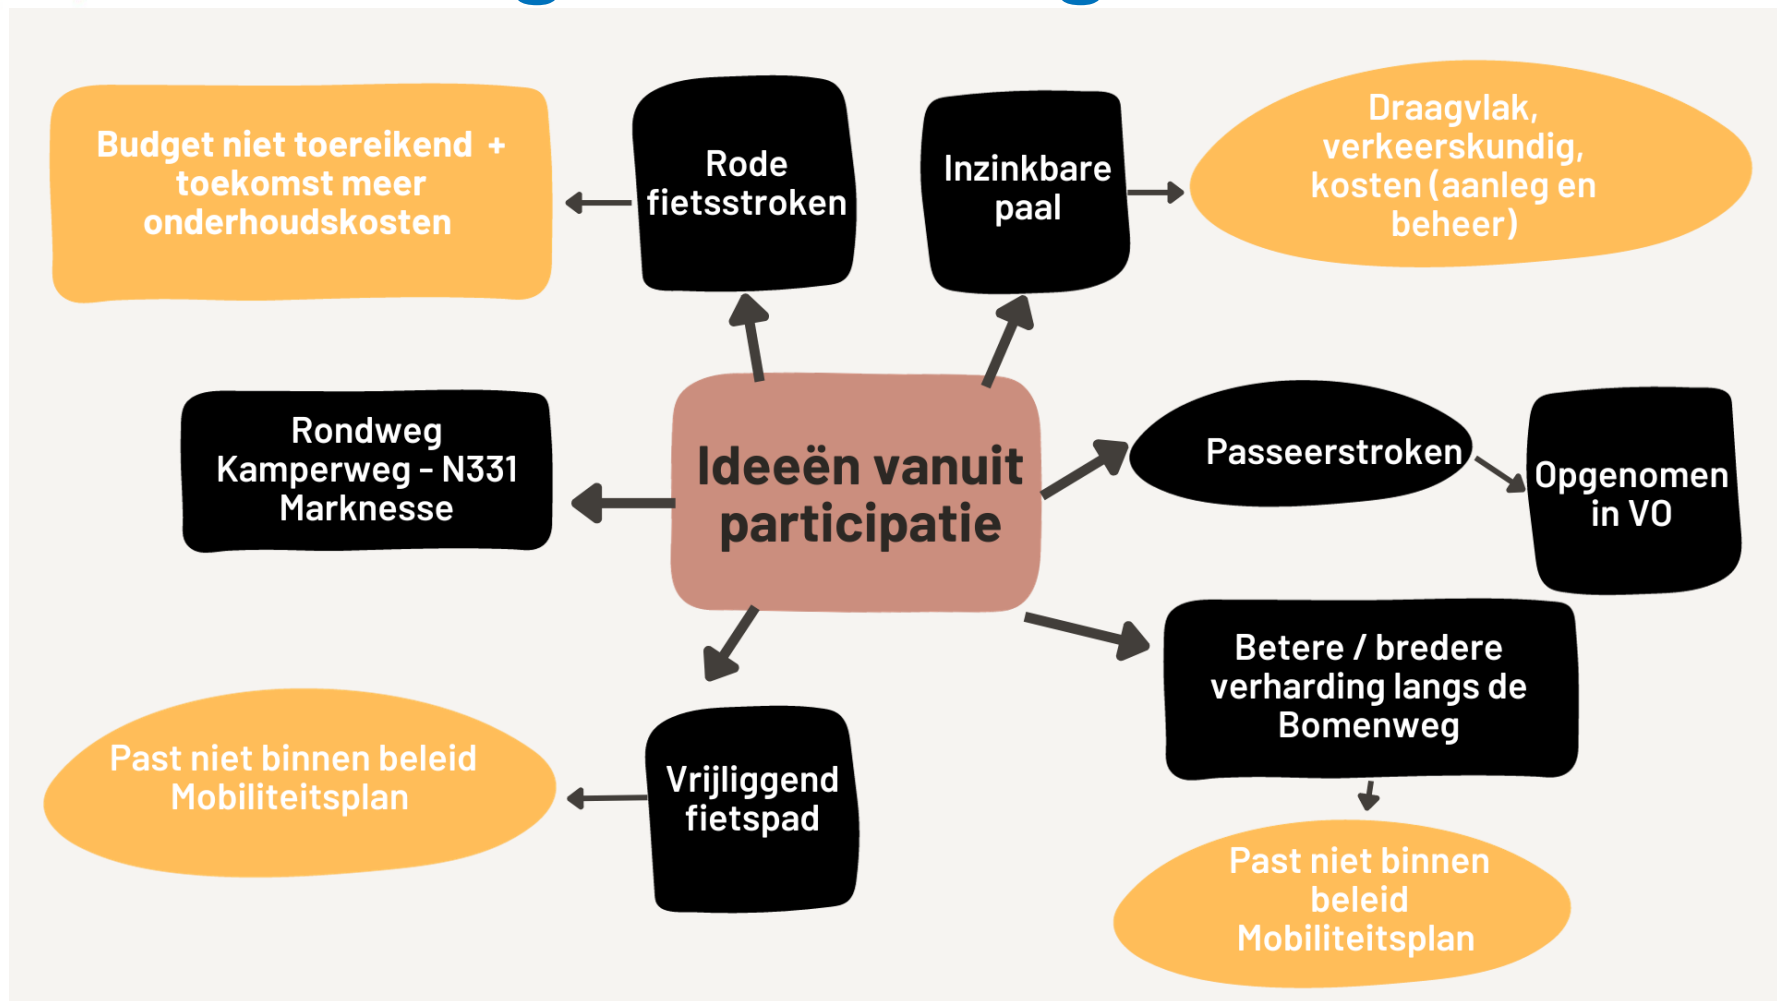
Ideeën vanuit participatie

Rode fietsstroken

Budget niet toereikend + toekomst meer onderhoudskosten

Inzinkbare paal

Draagvlak, verkeerskundig, kosten (aanleg en beheer)

Rondweg Kamperweg - N331 Marknesse

Passeerstroken

Opgenomen in VO

Betere / bredere verharding langs de Bomenweg

Past niet binnen beleid Mobiliteitsplan

Vrijliggend fietspad

Past niet binnen beleid Mobiliteitsplan